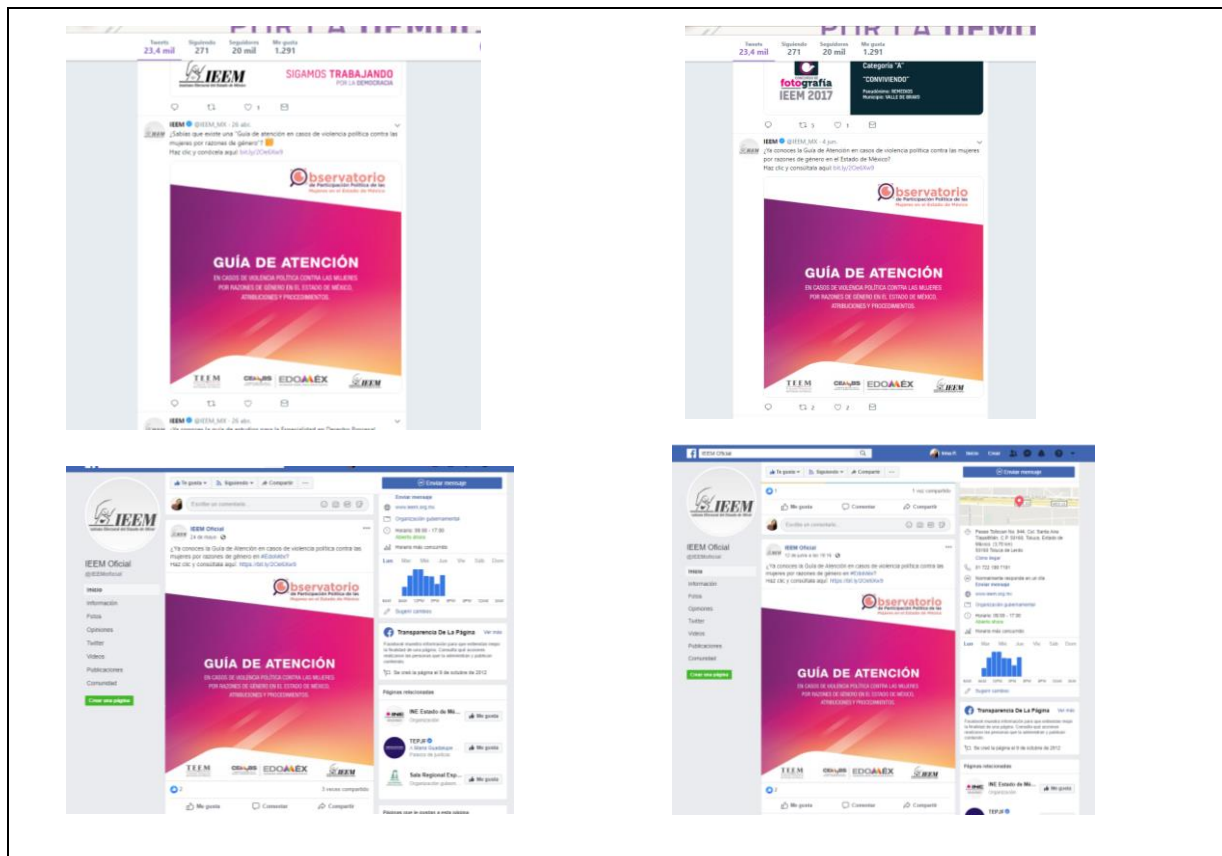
Tweets 23,4 mil Siguiendo 271 Seguidores 20 mil Me gusta 1.291

IEEM SIGAMOS TRABAJANDO POR LA DEMOCRACIA

IEEM @IEEM_MX · 26 abr.
¿Sabías que existe una "Guía de atención en casos de violencia política contra las mujeres por razones de género"?
Haz clic y conócela aquí bit.ly/2Oe6Xw9

Observatorio de Participación Política de las Mujeres en el Estado de México

GUÍA DE ATENCIÓN
EN CASOS DE VIOLENCIA POLÍTICA CONTRA LAS MUJERES POR RAZONES DE GÉNERO EN EL ESTADO DE MÉXICO. ATRIBUCIONES Y PROCEDIMIENTOS.

TEEM EDOMÉX IEEM

Tweets 23,4 mil Siguiendo 271 Seguidores 20 mil Me gusta 1.291

fotografía IEEM 2017 Categoría "A" "CONVIVIENDO"

IEEM @IEEM_MX · 4 jun.
¿Ya conoces la Guía de Atención en casos de violencia política contra las mujeres por razones de género en el Estado de México?
Haz clic y consúltala aquí bit.ly/2Oe6Xw9

Observatorio de Participación Política de las Mujeres en el Estado de México

GUÍA DE ATENCIÓN
EN CASOS DE VIOLENCIA POLÍTICA CONTRA LAS MUJERES POR RAZONES DE GÉNERO EN EL ESTADO DE MÉXICO. ATRIBUCIONES Y PROCEDIMIENTOS.

TEEM EDOMÉX IEEM

IEEM Oficial
@IEEMoficial
Inicio
Información
Fotos
Opiniones
Twitter
Videos
Publicaciones
Comunidad
Crear una página

Te gusta Siguiendo Compartir
Escribe un comentario...
IEEM Oficial
24 de mayo
¿Ya conoces la Guía de Atención en casos de violencia política contra las mujeres por razones de género en #EdoMéx?
Haz clic y consúltala aquí: https://bit.ly/2Oe6Xw9

Observatorio de Participación Política de las Mujeres en el Estado de México
GUÍA DE ATENCIÓN
EN CASOS DE VIOLENCIA POLÍTICA CONTRA LAS MUJERES POR RAZONES DE GÉNERO EN EL ESTADO DE MÉXICO. ATRIBUCIONES Y PROCEDIMIENTOS.
TEEM EDOMÉX IEEM
2
3 veces compartido
Me gusta Comentar Compartir

Enviar mensaje
www.ieem.org.mx
Organización gubernamental
Horario: 09:00 - 17:30
Abierto ahora
Horario más concurrido
Lun Mar Mié Jue Vie Sáb Dom
Sugerir cambios
Transparencia De La Página Ver más
Se creó la página el 9 de octubre de 2012
Páginas relacionadas
INE Estado de Mé... Me gusta
TEPJF Me gusta
Sala Regional Esp... Me gusta

IEEM Oficial
IEEM Oficial
@IEEMoficial
Inicio
Información
Fotos
Opiniones
Twitter
Videos
Publicaciones
Comunidad
Crear una página

Te gusta Siguiendo Compartir
1
1 vez compartido
Me gusta Comentar Compartir
Escribe un comentario...
IEEM Oficial
12 de junio
¿Ya conoces la Guía de Atención en casos de violencia política contra las mujeres por razones de género en #EdoMéx?
Haz clic y consúltala aquí: https://bit.ly/2Oe6Xw9

Observatorio de Participación Política de las Mujeres en el Estado de México
GUÍA DE ATENCIÓN
EN CASOS DE VIOLENCIA POLÍTICA CONTRA LAS MUJERES POR RAZONES DE GÉNERO EN EL ESTADO DE MÉXICO. ATRIBUCIONES Y PROCEDIMIENTOS.
TEEM EDOMÉX IEEM
2
Me gusta Comentar Compartir

Enviar mensaje
Paseo Tollocan No. 944, Col. Santa Ana Tlapaltitlán, C.P. 50160, Toluca, Estado de México
Cómo llegar
01 722 180 7161
Enviar mensaje
www.ieem.org.mx
Organización gubernamental
Horario: 09:00 - 17:30
Abierto ahora
Horario más concurrido
Lun Mar Mié Jue Vie Sáb Dom
Sugerir cambios
Transparencia De La Página Ver más
Se creó la página el 9 de octubre de 2012
Páginas relacionadas
INE Estado de Mé... Me gusta
TEPJF